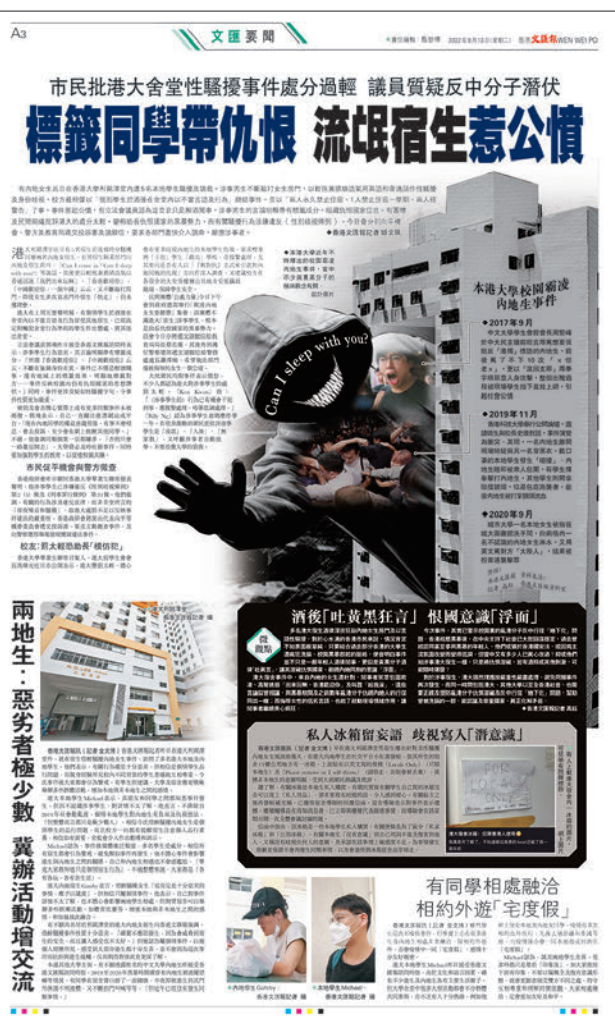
A3 文匯要聞 責任編輯：甄梓樺 2022年6月13日（星期一） 香港文匯報 WEN WEI PO

市民批港大舍堂性騷擾事件處分過輕 議員質疑反中分子潛伏

標籤同學帶仇恨 流氓宿生惹公憤

有內地女生去年在香港大學利銘澤堂內遭多名本地學生騷擾及跟蹤，涉事男生不斷敲打女生房門，以較恐嚇語調高呼，並多次在她房外留言及發佈短片。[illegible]

Can I sleep with you?

本港大學校園霸凌內地生事件

●2017年9月
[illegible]

●2019年11月
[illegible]

●2020年9月
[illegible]

市民促平機會與警方徹查

校友：若太輕恐助長「標仇記」

兩地生：惡劣者極少數 冀辦活動增交流

酒後「吐黃黑狂言」 恨國意識「浮面」

私人冰箱留妄語 歧視寫入「湃意識」

有同學相處融洽 相約外遊「宅度假」

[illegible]